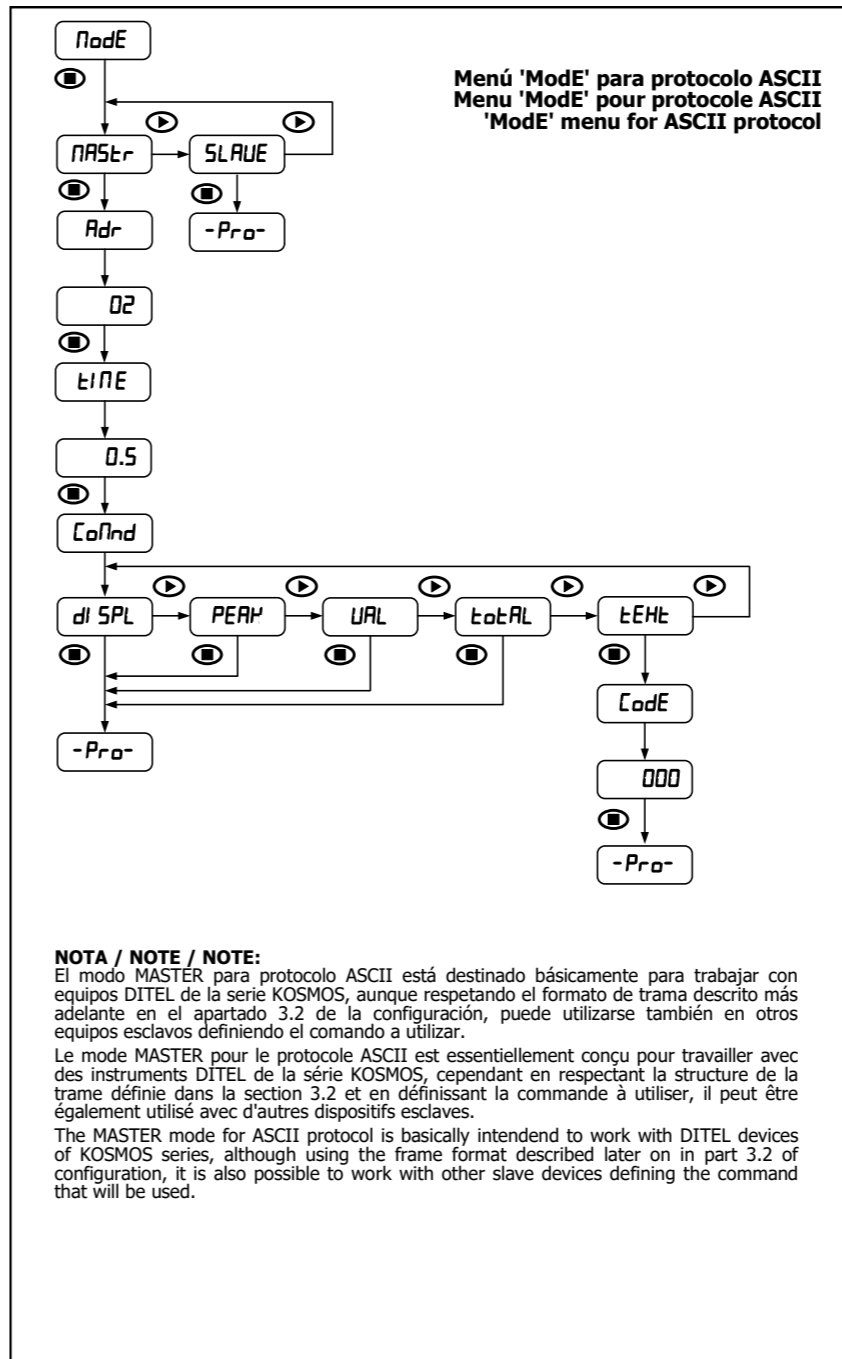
ModE

Menú 'ModE' para protocolo ASCII
Menu 'ModE' pour protocole ASCII
'ModE' menu for ASCII protocol

MAStr
SLAUE
-Pro-
Adr
02
tIME
0.5
CoMnd
dISPL
PEAK
UAL
totAL
tEHt
-Pro-
CodE
000
-Pro-

NOTA / NOTE / NOTE:
El modo MASTER para protocolo ASCII está destinado básicamente para trabajar con equipos DITEL de la serie KOSMOS, aunque respetando el formato de trama descrito más adelante en el apartado 3.2 de la configuración, puede utilizarse también en otros equipos esclavos definiendo el comando a utilizar.

Le mode MASTER pour le protocole ASCII est essentiellement conçu pour travailler avec des instruments DITEL de la série KOSMOS, cependant en respectant la structure de la trame définie dans la section 3.2 et en définissant la commande à utiliser, il peut être également utilisé avec d'autres dispositifs esclaves.

The MASTER mode for ASCII protocol is basically intendend to work with DITEL devices of KOSMOS series, although using the frame format described later on in part 3.2 of configuration, it is also possible to work with other slave devices defining the command that will be used.